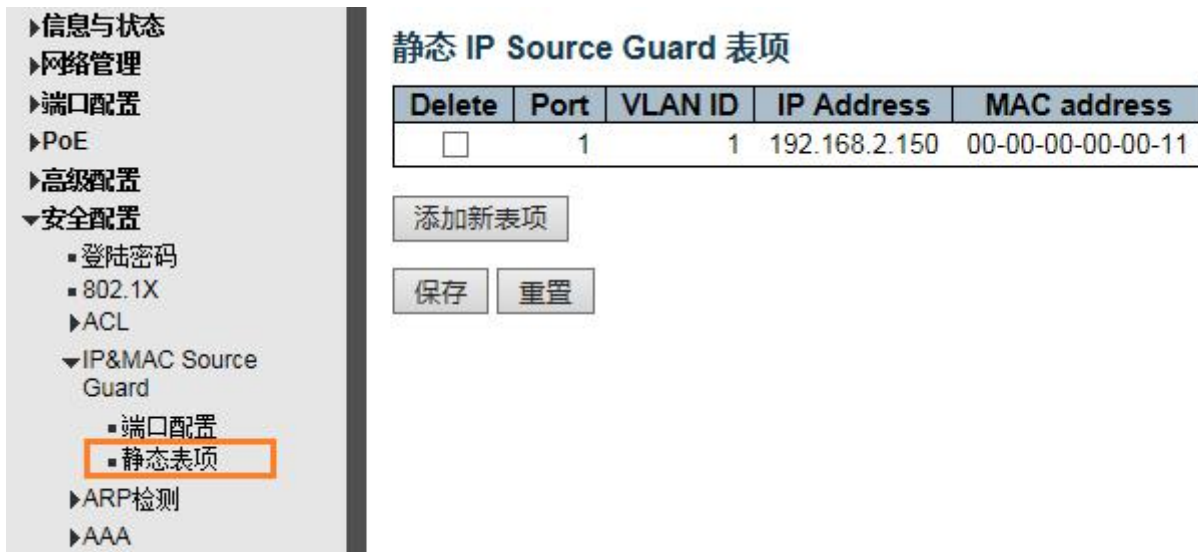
▸信息与状态
▸网络管理
▸端口配置
▸PoE
▸高级配置
▾安全配置
▪登陆密码
▪802.1X
▸ACL
▾IP&MAC Source Guard
▪端口配置
▪静态表项
▸ARP检测
▸AAA

静态 IP Source Guard 表项

| Delete | Port | VLAN ID | IP Address | MAC address |
|---|---|---|---|---|
| ☐ | 1 | 1 | 192.168.2.150 | 00-00-00-00-00-11 |

添加新表项

保存 重置